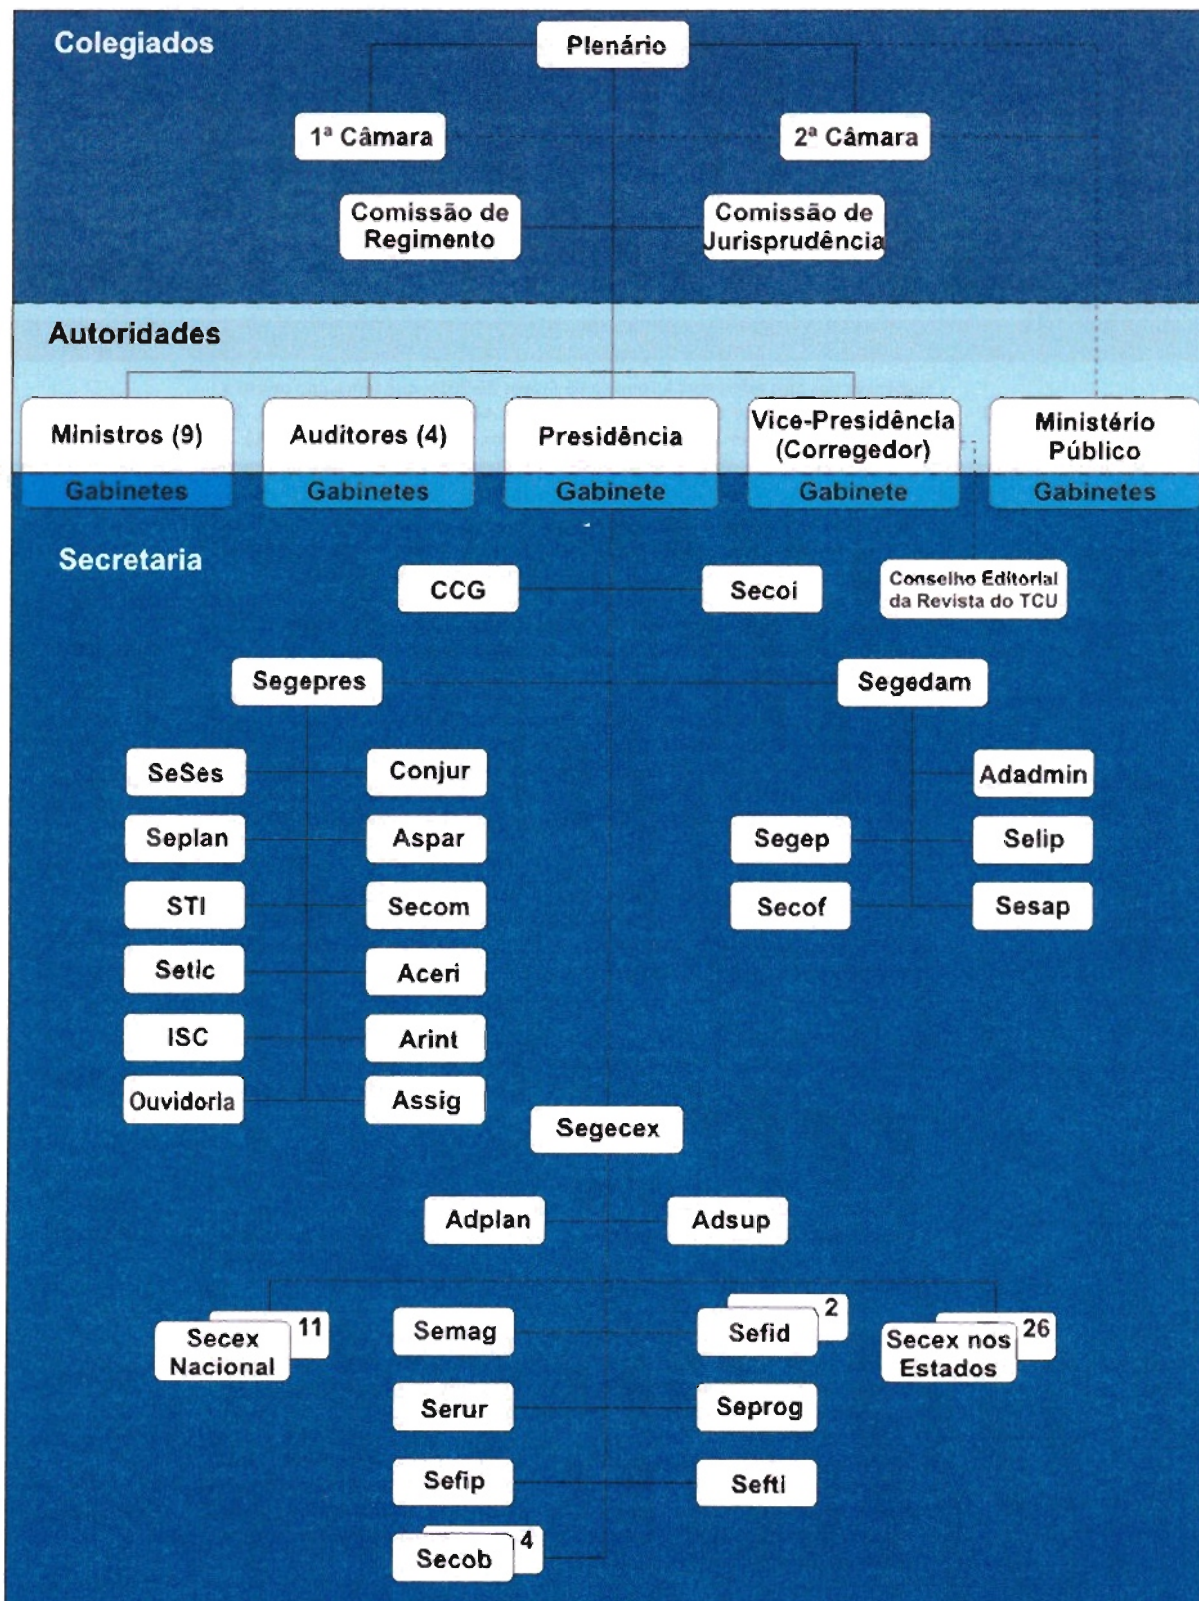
Colegiados

Plenário

1ª Câmara

2ª Câmara

Comissão de Regimento

Comissão de Jurisprudência

Autoridades

Ministros (9)
Gabinetes

Auditores (4)
Gabinetes

Presidência
Gabinete

Vice-Presidência (Corregedor)
Gabinete

Ministério Público
Gabinetes

Secretaria

CCG

Secoi

Conselho Editorial da Revista do TCU

Segepres

Segedam

SeSes

Conjur

Adadmin

Seplan

Aspar

Segep

Selip

STI

Secom

Secof

Sesap

Setic

Aceri

ISC

Arint

Ouvidoria

Assig

Segecex

Adplan

Adsup

Secex Nacional
11

Semag

Sefid
2

Secex nos Estados
26

Serur

Seprog

Sefip

Sefti

Secob
4